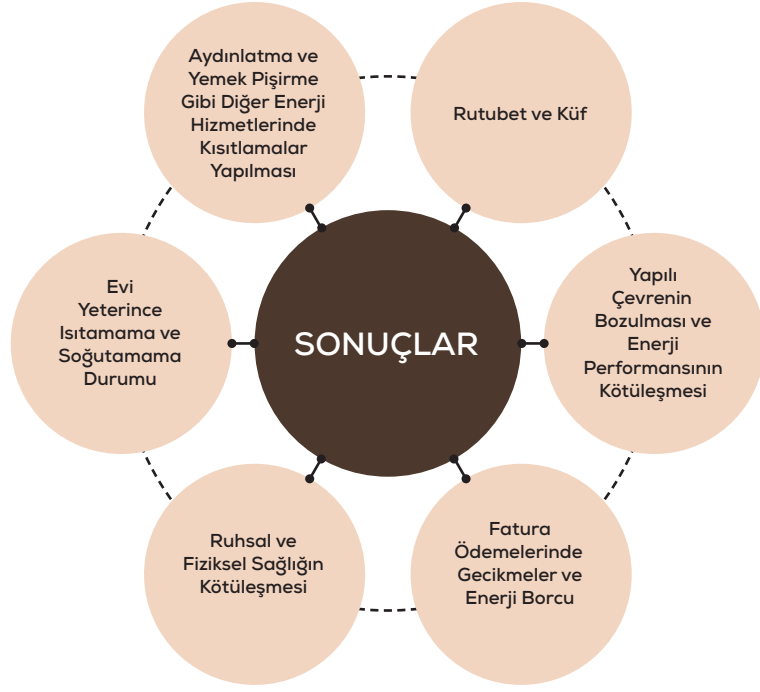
SONUÇLAR

Aydınlatma ve Yemek Pişirme Gibi Diğer Enerji Hizmetlerinde Kısıtlamalar Yapılması

Rutubet ve Küf

Yapılı Çevrenin Bozulması ve Enerji Performansının Kötüleşmesi

Fatura Ödemelerinde Gecikmeler ve Enerji Borcu

Ruhsal ve Fiziksel Sağlığın Kötüleşmesi

Evi Yeterince Isıtamama ve Soğutamama Durumu